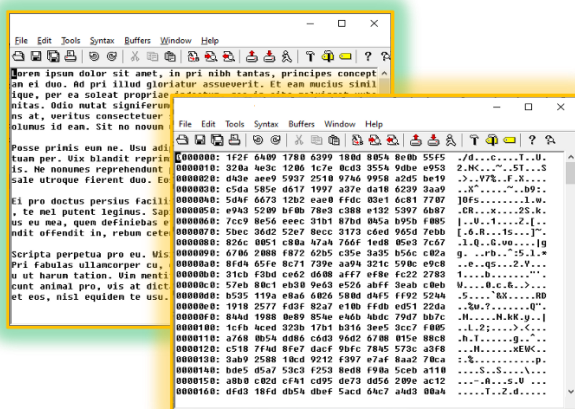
File Edit Tools Syntax Buffers Window Help

Lorem ipsum dolor sit amet, in pri nibh tantas, principes concept
am ei duo. Ad pri illud gloriatur assueverit. Et eam mucius simil
ique, per ea soleat propriae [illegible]
nitas. Odio mutat signiferum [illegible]
ns at, veritus consectetuer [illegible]
olumus id eam. Sit no novum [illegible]

Posse primis eum ne. Usu adi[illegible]
tuam per. Vix blandit repri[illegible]
is. Ne nonumes reprehendunt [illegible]
sale utroque fierent duo. Eo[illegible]

Ei pro doctus persius facili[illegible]
, te mel putent legimus. Sap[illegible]
ei ea mea, quem definiebas e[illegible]
ndit offendit in, rebum cete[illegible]

Scripta perpetua pro eu. Vis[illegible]
Pri fabulas ullamcorper cu, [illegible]
u ut harum tation. Vim menti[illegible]
cunt animal pro, vis at dict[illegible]
et eos, nisl equidem te usu. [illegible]

File Edit Tools Syntax Buffers Window Help

| | | |
|---|---|---|
| 0000000: | 1f2f 6409 1780 6399 180d 8054 8e0b 55f5 | ./d...c....T..U. |
| 0000010: | 320a 4e3c 1206 1c7e 8cd3 3554 9dbe e953 | 2.N<...~..5T...S |
| 0000020: | d43e aee9 5937 2510 9746 995f a205 fe09 | .>..Y7%..F._.... |
| 0000030: | c5da 585e d617 1997 a37e da18 6293 9a0c | ..X^.....~..b9:. |
| 0000040: | 5d4f 6673 12b2 eae0 ffdc 03e1 6c81 7707 | ]Ofs........l.w. |
| 0000050: | e943 5209 bf0b 78e3 c388 e132 5397 6b87 | .CR...x....2S.k. |
| 0000060: | 7cc9 8e56 eeec 31b1 87bd 045a b95b f085 | |..V..1....Z.[.. |
| 0000070: | 5bec 36d2 52e7 8ecc 3173 c6ed 965d 7ebb | [.6.R...1s...]~. |
| 0000080: | 826c 0051 c80a 47a4 766f 1ed8 05e3 7c67 | .l.Q..G.vo....|g |
| 0000090: | 6706 2088 f872 62b5 c35e 3a35 b56c c02a | g. ..rb..^:5.l.* |
| 00000a0: | 8fd4 65fe 8c71 739e aa94 321c 590c e9c8 | ..e..qs...2.Y... |
| 00000b0: | 31cb f3bd ce62 d608 aff7 ef8e fc22 2783 | 1....b.......". |
| 00000c0: | 57eb 80c1 eb30 9e63 e526 abff 3eab c0eb | W.....0.c.&..>... |
| 00000d0: | b535 119a e8a6 6026 580d 04f5 ff92 5244 | .5....`&X.....RD |
| 00000e0: | 1918 2577 fd3f 82a7 e10b efdb ed51 22da | ..%w.?.......Q". |
| 00000f0: | 84ad 1988 0e89 854e e4bb 4bdc 79d7 bb7c | .......N..K.y..| |
| 0000100: | 1cfb 4ced 323b 17b1 b316 3ee5 3cc7 f005 | ..L.2;....>.<... |
| 0000110: | a768 0b54 0106 c6d3 96d2 6708 015e 88c8 | .h.T......g..^.. |
| 0000120: | c518 f74d 8fe7 dacf 9bfc 7845 573c a274 | ...M......xEW<.t |
| 0000130: | 3ab9 2588 10cd 9212 f397 e7af 8aa2 70ca | :.%...........p. |
| 0000140: | bde5 d5a7 53c3 f253 8ed8 f95a 5ceb a110 | ....S..S...Z\... |
| 0000150: | a8b0 c02d cf41 cd95 de73 dd56 209e ac12 | ...-.A...s.V ... |
| 0000160: | dfd3 18fd db54 dbef 5acd 64c7 a4d3 0b4a | .....T..Z.d....J |